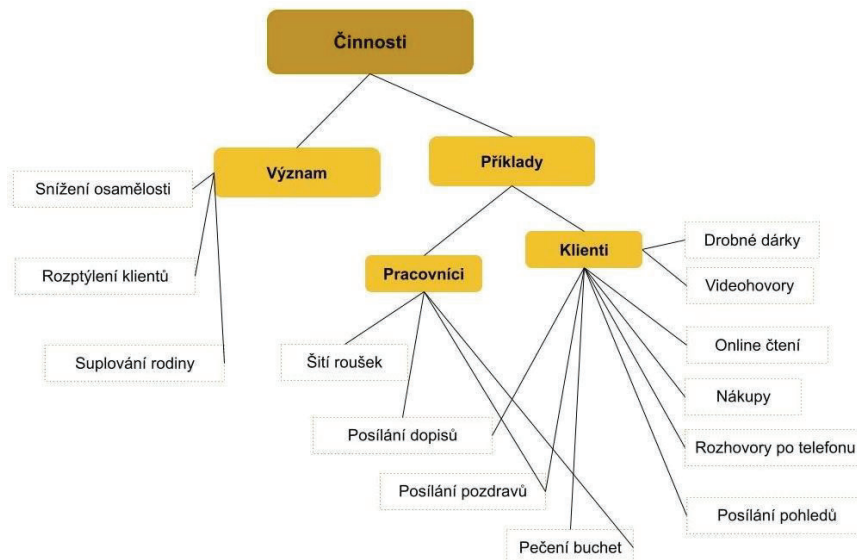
Činnosti

Význam

Příklady

Snížení osamělosti

Rozptýlení klientů

Suplování rodiny

Pracovníci

Klienti

Drobné dárky

Videohovory

Šití roušek

Online čtení

Nákupy

Posílání dopisů

Rozhovory po telefonu

Posílání pozdravů

Posílání pohledů

Pečení buchet